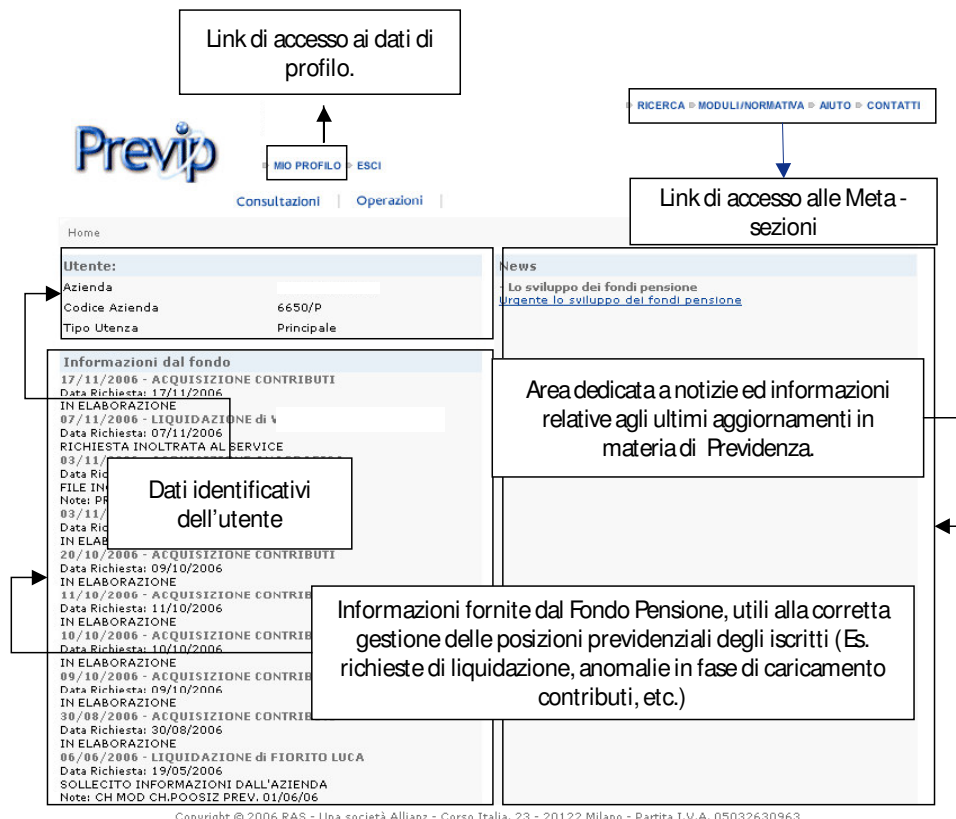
Link di accesso ai dati di profilo.

RICERCA MODULI/NORMATIVA AIUTO CONTATTI

Previp

MIO PROFILO ESCI

Consultazioni | Operazioni |

Link di accesso alle Meta - sezioni

Home

Utente:
Azienda
Codice Azienda 6650/P
Tipo Utenza Principale

News
- Lo sviluppo dei fondi pensione
Urgente lo sviluppo dei fondi pensione

Informazioni dal fondo
17/11/2006 - ACQUISIZIONE CONTRIBUTI
Data Richiesta: 17/11/2006
IN ELABORAZIONE
07/11/2006 - LIQUIDAZIONE di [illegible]
Data Richiesta: 07/11/2006
RICHIESTA INOLTRATA AL SERVICE
03/11/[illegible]
Data Ric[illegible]
FILE IN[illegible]
Note: PR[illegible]
03/11/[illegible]
Data Ric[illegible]
IN ELAB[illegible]
20/10/2006 - ACQUISIZIONE CONTRIBUTI
Data Richiesta: 09/10/2006
IN ELABORAZIONE
11/10/2006 - ACQUISIZIONE CONTRIB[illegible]
Data Richiesta: 11/10/2006
IN ELABORAZIONE
10/10/2006 - ACQUISIZIONE CONTRIB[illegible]
Data Richiesta: 10/10/2006
IN ELABORAZIONE
09/10/2006 - ACQUISIZIONE CONTRIB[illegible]
Data Richiesta: 09/10/2006
IN ELABORAZIONE
30/08/2006 - ACQUISIZIONE CONTRIB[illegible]
Data Richiesta: 30/08/2006
IN ELABORAZIONE
06/06/2006 - LIQUIDAZIONE di FIORITO LUCA
Data Richiesta: 19/05/2006
SOLLECITO INFORMAZIONI DALL'AZIENDA
Note: CH MOD CH.POOSIZ PREV. 01/06/06

Area dedicata a notizie ed informazioni relative agli ultimi aggiornamenti in materia di Previdenza.

Dati identificativi dell'utente

Informazioni fornite dal Fondo Pensione, utili alla corretta gestione delle posizioni previdenziali degli iscritti (Es. richieste di liquidazione, anomalie in fase di caricamento contributi, etc.)

Copyright © 2006 RAS - Una società Allianz - Corso Italia, 23 - 20122 Milano - Partita I.V.A. 05032630963